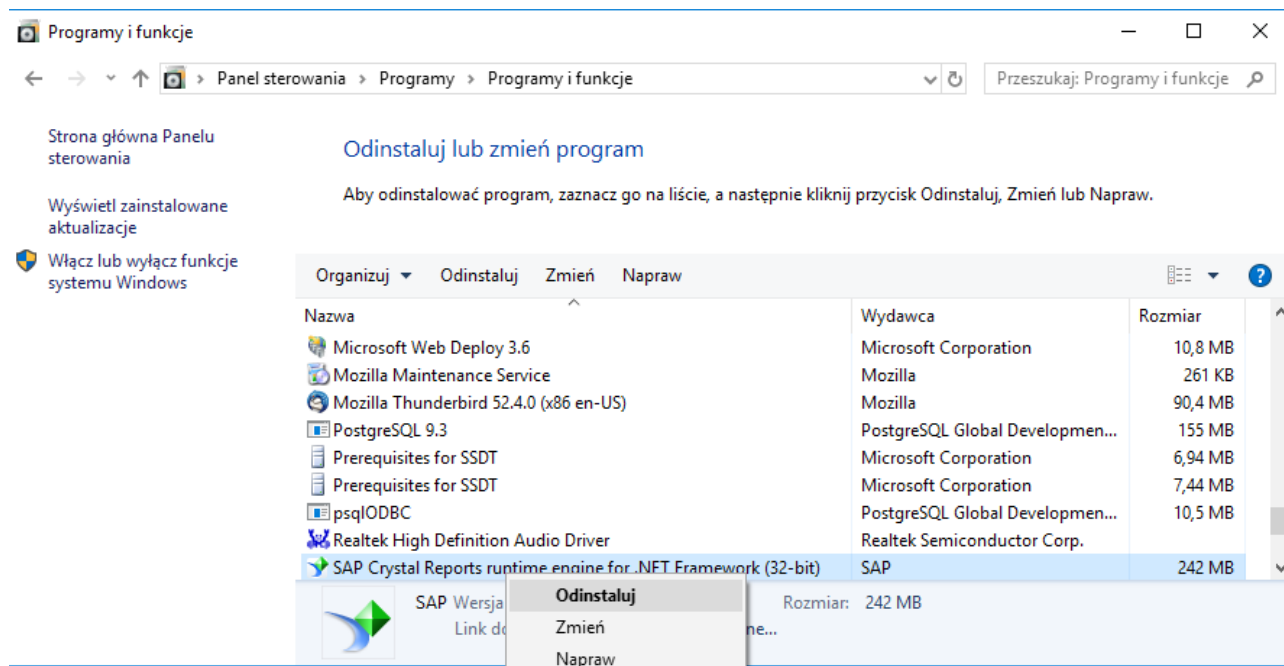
Programy i funkcje

Panel sterowania > Programy > Programy i funkcje

Przeszukaj: Programy i funkcje

Strona główna Panelu sterowania

Wyświetl zainstalowane aktualizacje

Włącz lub wyłącz funkcje systemu Windows

Odinstaluj lub zmień program

Aby odinstalować program, zaznacz go na liście, a następnie kliknij przycisk Odinstaluj, Zmień lub Napraw.

Organizuj ▾ Odinstaluj Zmień Napraw

| Nazwa | Wydawca | Rozmiar |
|---|---|---|
| Microsoft Web Deploy 3.6 | Microsoft Corporation | 10,8 MB |
| Mozilla Maintenance Service | Mozilla | 261 KB |
| Mozilla Thunderbird 52.4.0 (x86 en-US) | Mozilla | 90,4 MB |
| PostgreSQL 9.3 | PostgreSQL Global Developmen... | 155 MB |
| Prerequisites for SSDT | Microsoft Corporation | 6,94 MB |
| Prerequisites for SSDT | Microsoft Corporation | 7,44 MB |
| psqlODBC | PostgreSQL Global Developmen... | 10,5 MB |
| Realtek High Definition Audio Driver | Realtek Semiconductor Corp. | |
| SAP Crystal Reports runtime engine for .NET Framework (32-bit) | SAP | 242 MB |

SAP Wersja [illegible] Rozmiar: 242 MB
Link do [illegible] ne...

Odinstaluj
Zmień
Napraw